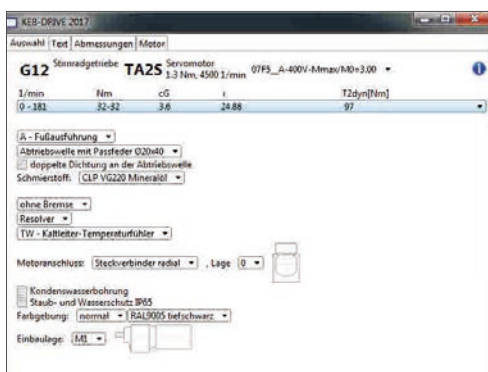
KEB-DRIVE 2017

Auswahl | Text | Abmessungen | Motor

G12 Stirnradgetriebe TA2S Servomotor 1.3 Nm, 4500 1/min 07F5_A-400V-Mmax/M0=3.00

| 1/min | Nm | cG | i | T2dyn[Nm] |
|---|---|---|---|---|
| 0 - 181 | 32-32 | 3.6 | 24.88 | 97 |

A - Fußausführung

Abtriebswelle mit Passfeder Ø20x40

doppelte Dichtung an der Abtriebswelle

Schmierstoff: CLP VG220 Mineralöl

ohne Bremse

Resolver

TW - Kaltleiter-Temperaturfühler

Motoranschluss: Steckverbinder radial , Lage 0

Kondenswasserbohrung

Staub- und Wasserschutz IP65

Farbgebung: normal RAL9005 tiefschwarz

Einbaulage: M1